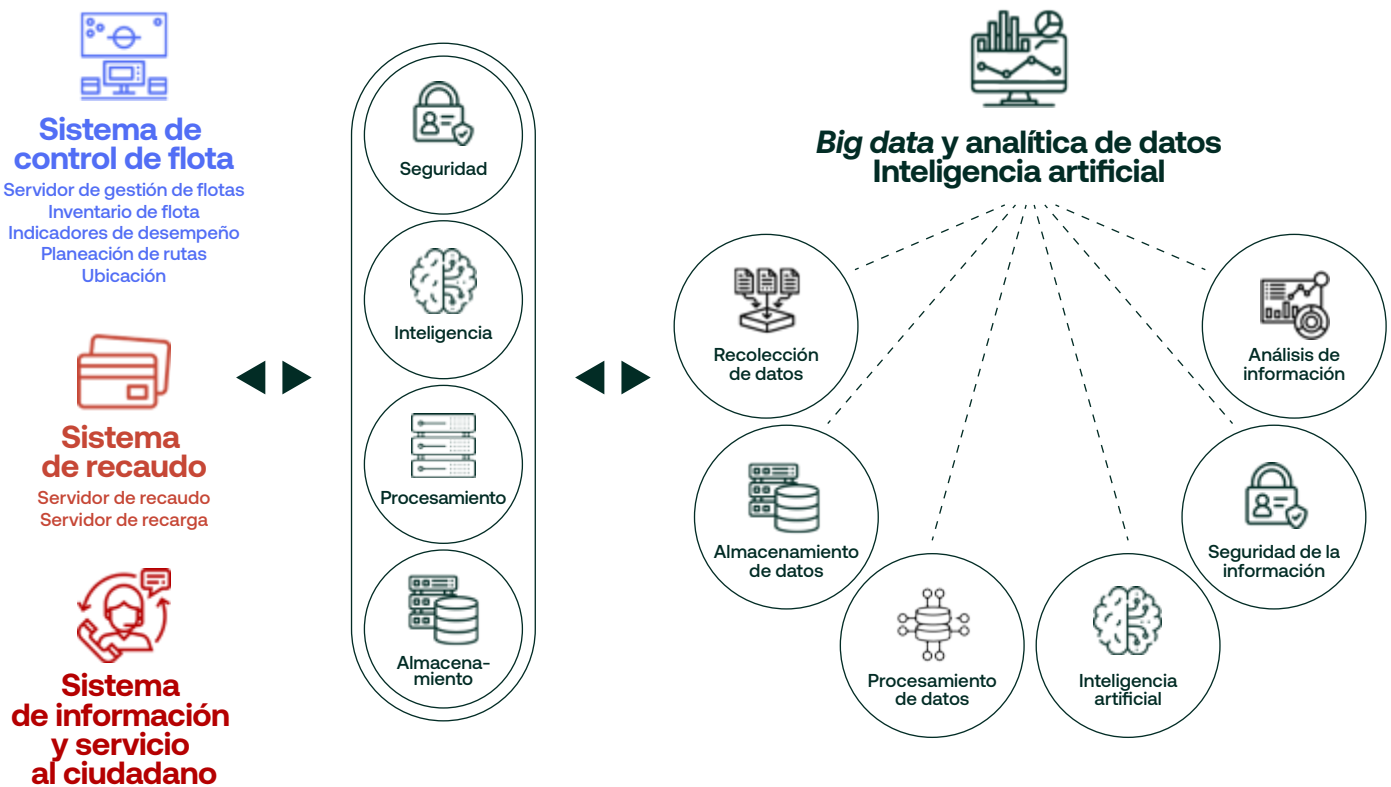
Sistema de control de flota
Servidor de gestión de flotas
Inventario de flota
Indicadores de desempeño
Planeación de rutas
Ubicación

Sistema de recaudo
Servidor de recaudo
Servidor de recarga

Sistema de información y servicio al ciudadano

Seguridad

Inteligencia

Procesamiento

Almacenamiento

*Big data* y analítica de datos
Inteligencia artificial

Recolección de datos

Análisis de información

Almacenamiento de datos

Seguridad de la información

Procesamiento de datos

Inteligencia artificial